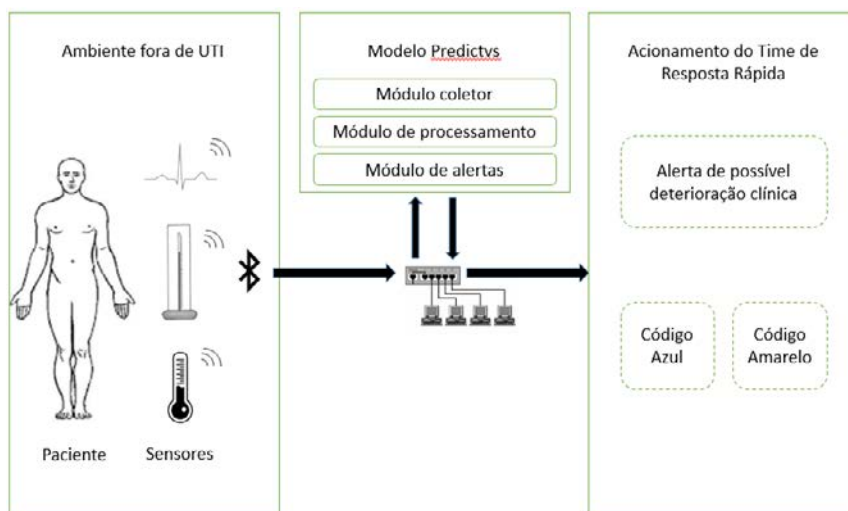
Ambiente fora de UTI

Paciente

Sensores

Modelo Predictvs

Módulo coletor

Módulo de processamento

Módulo de alertas

Acionamento do Time de Resposta Rápida

Alerta de possível deterioração clínica

Código Azul

Código Amarelo